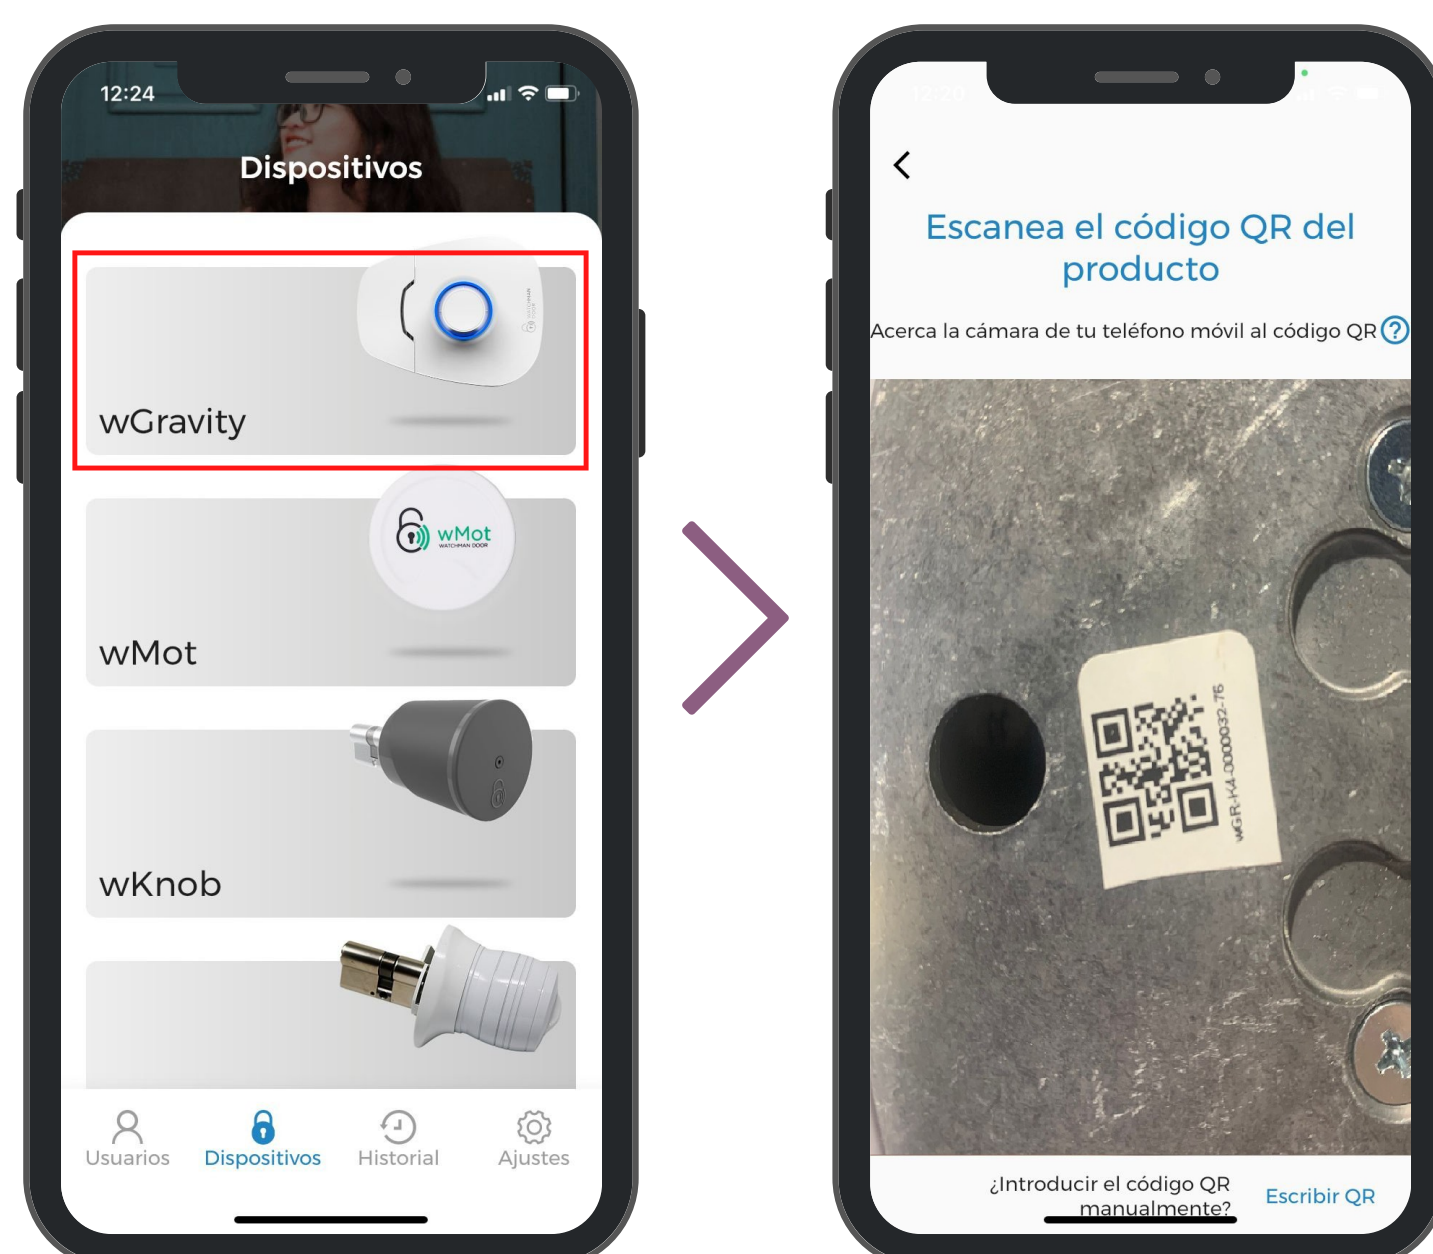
12:24

Dispositivos

wGravity

wMot
WATCHMAN DOOR

wMot

wKnob

Usuarios
Dispositivos
Historial
Ajustes

Escanea el código QR del producto

Acerca la cámara de tu teléfono móvil al código QR ?

WGR-K4-0000032-76

¿Introducir el código QR manualmente?
Escribir QR